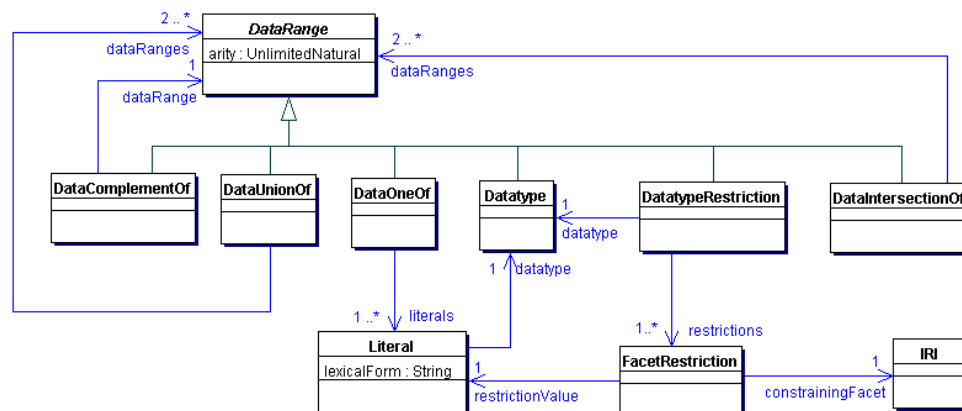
2 ..*
dataRanges
1
dataRange
DataRange
arity : UnlimitedNatural
2 ..*
dataRanges
DataComplementOf
DataUnionOf
DataOneOf
Datatype
1
datatype
DatatypeRestriction
DataIntersectionOf
1
datatype
1 ..*
literals
1 ..*
restrictions
Literal
lexicalForm : String
1
restrictionValue
FacetRestriction
1
constrainingFacet
IRI